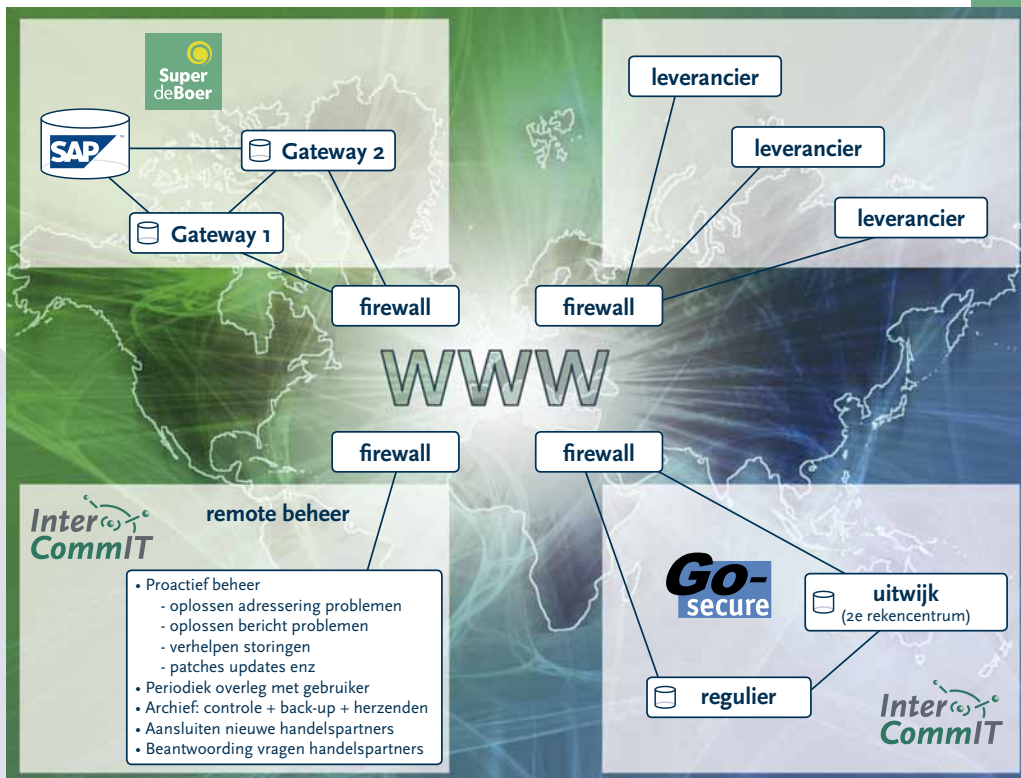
Super deBoer

SAP

Gateway 2

Gateway 1

firewall

leverancier

leverancier

leverancier

firewall

WWW

firewall

firewall

InterCommIT

remote beheer

• Proactief beheer
- oplossen adressering problemen
- oplossen bericht problemen
- verhelpen storingen
- patches updates enz
• Periodiek overleg met gebruiker
• Archief: controle + back-up + herzenden
• Aansluiten nieuwe handelspartners
• Beantwoording vragen handelspartners

Go-secure

uitwijk
(2e rekencentrum)

regulier

InterCommIT